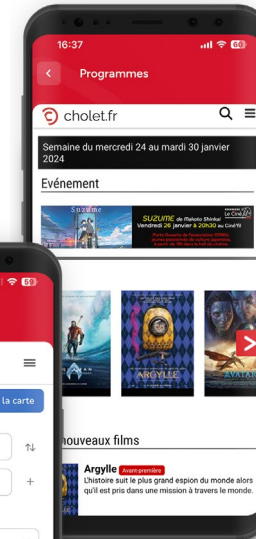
16:37

Programmes

cholet.fr

Semaine du mercredi 24 au mardi 30 janvier 2024

Evénement

SUZUME

SUZUME de Makoto Shinkai
Vendredi 26 janvier à 20h30 au Ciné'fil

Le Ciné'fil

ARGYLLE

AVATAR

la carte

nouveaux films

Argylle Avant-première
L'histoire suit le plus grand espion du monde alors qu'il est pris dans une mission à travers le monde.